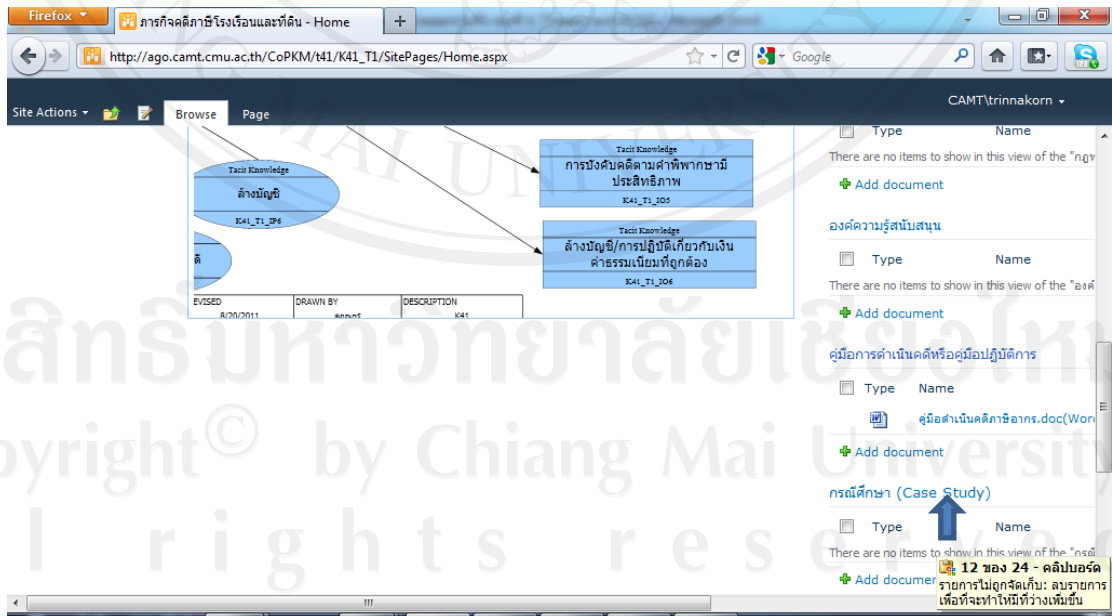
Firefox
ภารกิจคดีภาษีโรงเรือนและที่ดิน - Home
+
http://ago.camt.cmu.ac.th/CoPKM/t41/K41_T1/SitePages/Home.aspx
Google
Site Actions
Browse
Page
CAMT\trinnakorn

Tacit Knowledge
ล้างบัญชี
K41_T1_IP6

Tacit Knowledge
การบังคับคดีตามคำพิพากษามีประสิทธิภาพ
K41_T1_IO5

Tacit Knowledge
ล้างบัญชี/การปฏิบัติเกี่ยวกับเงินค่าธรรมเนียมที่ถูกต้อง
K41_T1_IO6

ติ

| EVISED | DRAWN BY | DESCRIPTION |
|---|---|---|
| 8/20/2011 | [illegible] | K41 |

Type Name
There are no items to show in this view of the "กฎ
Add document

องค์ความรู้สนับสนุน
Type Name
There are no items to show in this view of the "องค์
Add document

คู่มือการดำเนินคดีหรือคู่มือปฏิบัติการ
Type Name
คู่มือดำเนินคดีภาษีอากร.doc(Wor
Add document

กรณีศึกษา (Case Study)
Type Name
There are no items to show in this view of the "กรณี
Add documen

12 ของ 24 - คลิปบอร์ด
รายการไม่ถูกจัดเก็บ: ลบรายการเพื่อที่จะทำให้มีที่ว่างเพิ่มขึ้น

ลิขสิทธิ์มหาวิทยาลัยเชียงใหม่
Copyright© by Chiang Mai University
All rights reserved